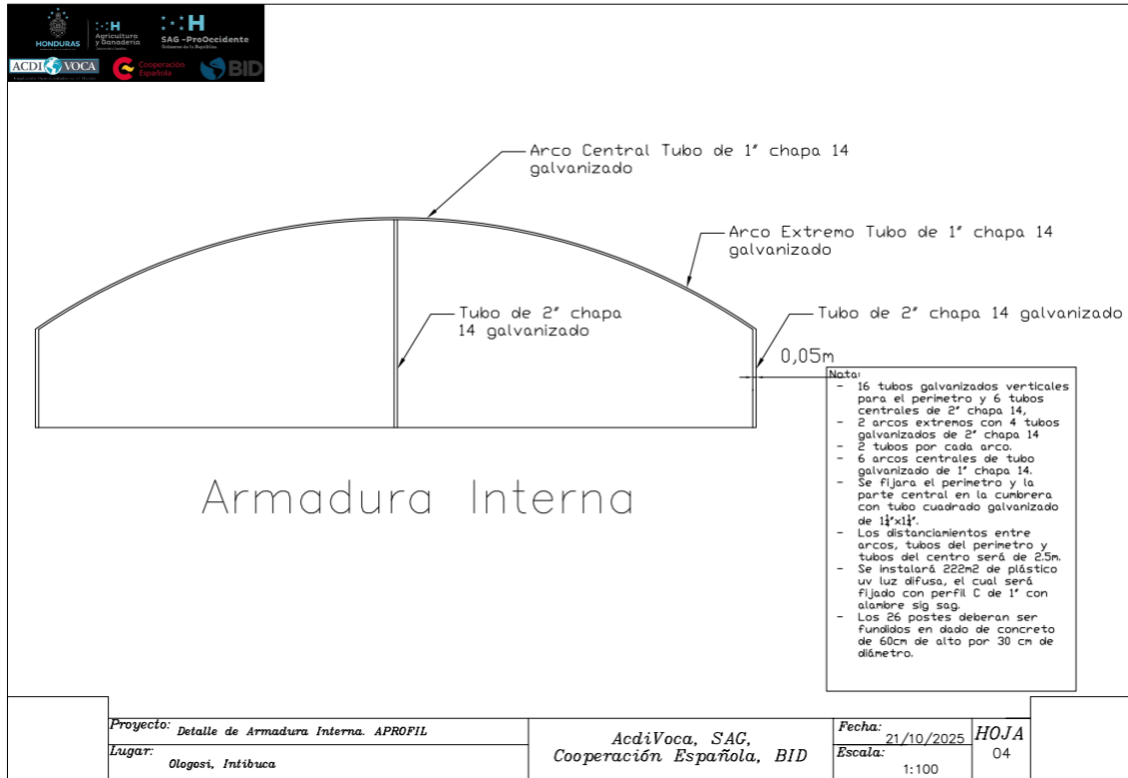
HONDURAS
Agricultura y Ganadería
SAG -ProOccidente
ACDI VOCA
Cooperación Española
BID

Arco Central Tubo de 1" chapa 14 galvanizado

Arco Extremo Tubo de 1" chapa 14 galvanizado

Tubo de 2" chapa 14 galvanizado

Tubo de 2" chapa 14 galvanizado

0,05m

Nota:
- 16 tubos galvanizados verticales para el perimetro y 6 tubos centrales de 2" chapa 14,
- 2 arcos extremos con 4 tubos galvanizados de 2" chapa 14
- 2 tubos por cada arco.
- 6 arcos centrales de tubo galvanizado de 1" chapa 14.
- Se fijara el perimetro y la parte central en la cumbrera con tubo cuadrado galvanizado de $1\frac{1}{4}$"x$1\frac{1}{4}$".
- Los distanciamientos entre arcos, tubos del perimetro y tubos del centro será de 2.5m.
- Se instalará 222m2 de plástico uv luz difusa, el cual será fijado con perfil C de 1" con alambre sig sag.
- Los 26 postes deberan ser fundidos en dado de concreto de 60cm de alto por 30 cm de diámetro.

Armadura Interna

| Proyecto: Detalle de Armadura Interna. APROFIL | AcdiVoca, SAG, Cooperación Española, BID | Fecha: 21/10/2025 | HOJA 04 |
|---|---|---|---|
| Lugar: Ologosi, Intibuca | | Escala: 1:100 | |